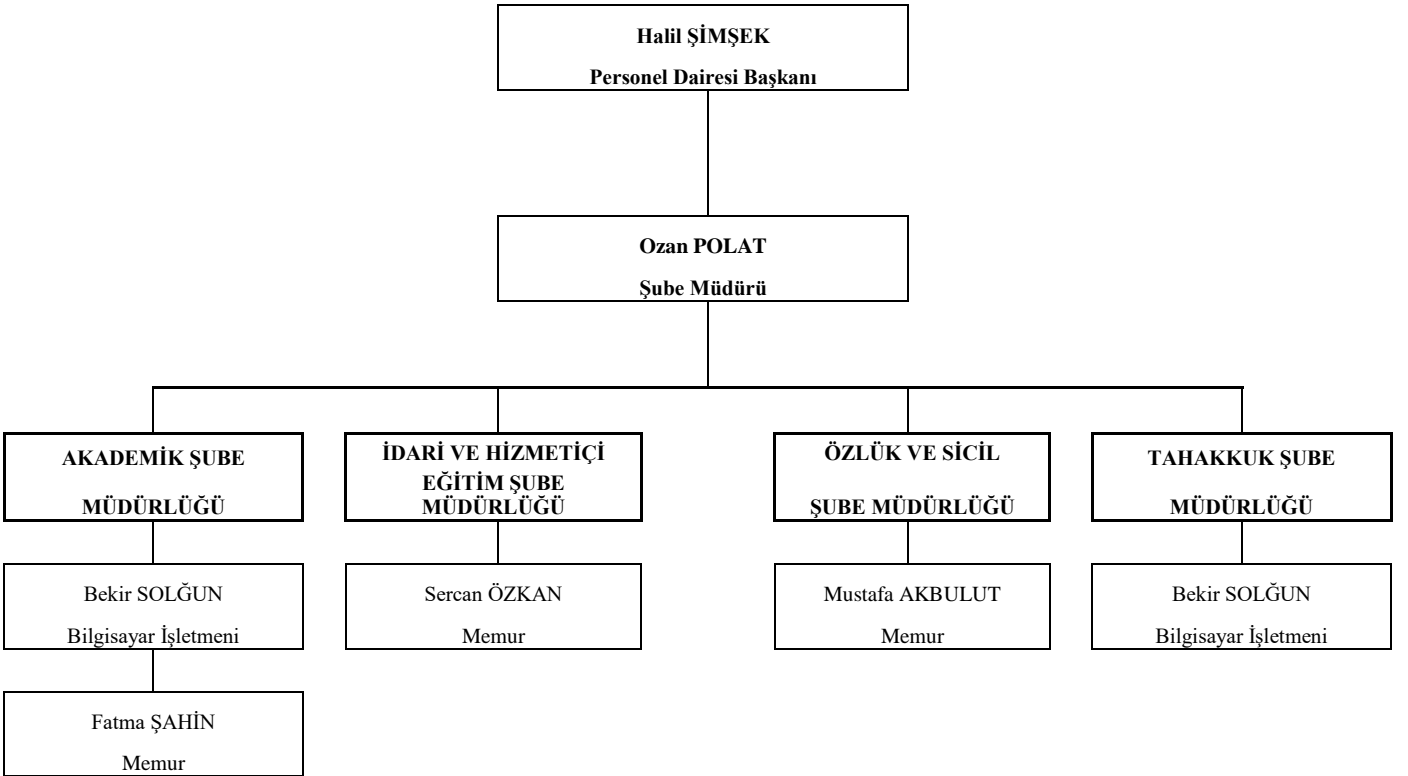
Halil ŞİMŞEK
Personel Dairesi Başkanı

Ozan POLAT
Şube Müdürü

AKADEMİK ŞUBE MÜDÜRLÜĞÜ

İDARİ VE HİZMETİÇİ EĞİTİM ŞUBE MÜDÜRLÜĞÜ

ÖZLÜK VE SİCİL ŞUBE MÜDÜRLÜĞÜ

TAHAKKUK ŞUBE MÜDÜRLÜĞÜ

Bekir SOLĞUN
Bilgisayar İşletmeni

Fatma ŞAHİN
Memur

Sercan ÖZKAN
Memur

Mustafa AKBULUT
Memur

Bekir SOLĞUN
Bilgisayar İşletmeni